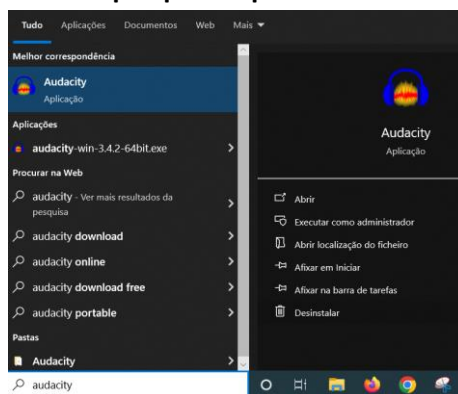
Tudo Aplicações Documentos Web Mais ▾

Melhor correspondência

Audacity
Aplicação

Aplicações

audacity-win-3.4.2-64bit.exe

Procurar na Web

audacity - Ver mais resultados da pesquisa

audacity download

audacity online

audacity download free

audacity portable

Pastas

Audacity

audacity

Audacity
Aplicação

Abrir

Executar como administrador

Abrir localização do ficheiro

Afixar em Iniciar

Afixar na barra de tarefas

Desinstalar